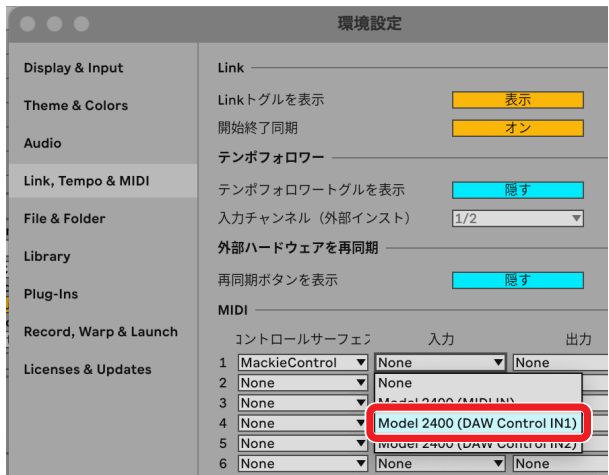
環境設定

Display & Input
Theme & Colors
Audio
Link, Tempo & MIDI
File & Folder
Library
Plug-Ins
Record, Warp & Launch
Licenses & Updates

Link

Linkトグルを表示 表示
開始終了同期 オン

テンポフォロワー

テンポフォロワートグルを表示 隠す
入力チャンネル（外部インスト） 1/2

外部ハードウェアを再同期

再同期ボタンを表示 隠す

MIDI

コントロールサーフェ 入力 出力
1 MackieControl None None
2 None None
3 None Model 2400 (MIDI IN)
4 None Model 2400 (DAW Control IN1)
5 None Model 2400 (DAW Control IN2)
6 None None None